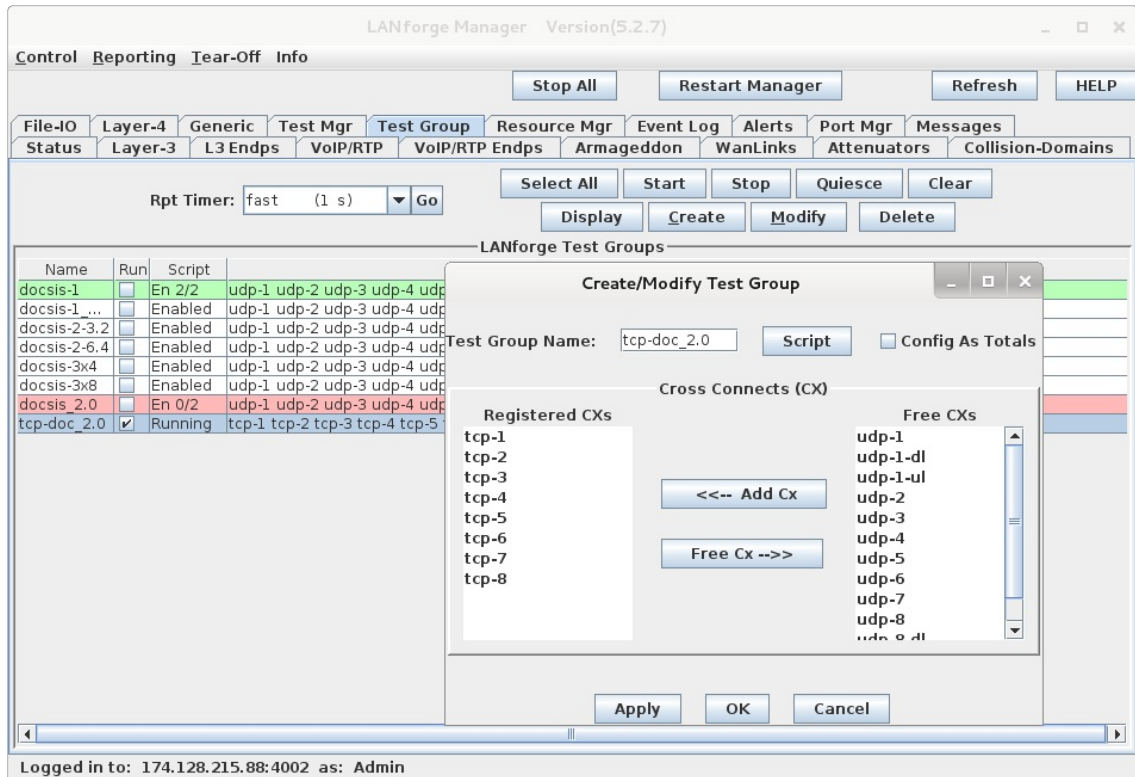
LANforge Manager Version(5.2.7)

Control Reporting Tear-Off Info

Stop All Restart Manager Refresh HELP

File-IO Layer-4 Generic Test Mgr Test Group Resource Mgr Event Log Alerts Port Mgr Messages
Status Layer-3 L3 Endps VoIP/RTP VoIP/RTP Endps Armageddon WanLinks Attenuators Collision-Domains

Rpt Timer: fast (1 s) Go

Select All Start Stop Quiesce Clear
Display Create Modify Delete

LANforge Test Groups

| Name | Run | Script | |
|---|---|---|---|
| docsis-1 | | En 2/2 | udp-1 udp-2 udp-3 udp-4 udp |
| docsis-1_... | | Enabled | udp-1 udp-2 udp-3 udp-4 udp |
| docsis-2-3.2 | | Enabled | udp-1 udp-2 udp-3 udp-4 udp |
| docsis-2-6.4 | | Enabled | udp-1 udp-2 udp-3 udp-4 udp |
| docsis-3x4 | | Enabled | udp-1 udp-2 udp-3 udp-4 udp |
| docsis-3x8 | | Enabled | udp-1 udp-2 udp-3 udp-4 udp |
| docsis_2.0 | | En 0/2 | udp-1 udp-2 udp-3 udp-4 udp |
| tcp-doc_2.0 | ✔ | Running | tcp-1 tcp-2 tcp-3 tcp-4 tcp-5 |

Create/Modify Test Group

Test Group Name: tcp-doc_2.0 Script Config As Totals

Cross Connects (CX)

Registered CXs
tcp-1
tcp-2
tcp-3
tcp-4
tcp-5
tcp-6
tcp-7
tcp-8

<<-- Add Cx
Free Cx -->>

Free CXs
udp-1
udp-1-dl
udp-1-ul
udp-2
udp-3
udp-4
udp-5
udp-6
udp-7
udp-8
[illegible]

Apply OK Cancel

Logged in to: 174.128.215.88:4002 as: Admin